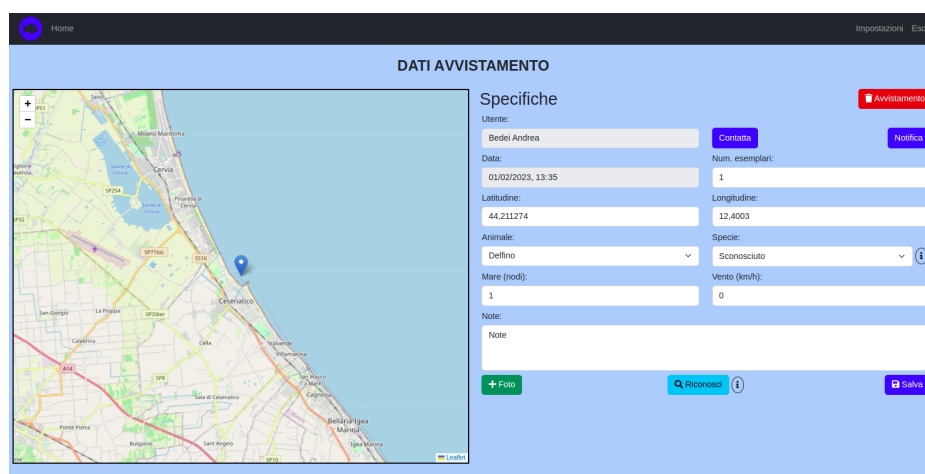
Home

Impostazioni Esc

DATI AVVISTAMENTO

+
−

Savio
SP51
Milano Marittima
Saline di Cervia
Cervia
SP254
Pinarella di Cervia
Saline di Cervia
SP71bis
SS16
Cesenatico
San Giorgio
La Pioppa
SP33ter
Celabrina
Cella
Valverde
Villamarina
A14
SP8
San Mauro a Mare
Sala di Cesenatico
Gatteo a Mare
Bellaria-Igea Marina
Ponte Pietra
Bulgarnò
Sant'Angelo
Igea Marina
SP10
Leaflet

Specifiche

Avvistamento

Utente:
Bedei Andrea
Contatta
Notifica

Data:
01/02/2023, 13:35
Num. esemplari:
1

Latitudine:
44,211274
Longitudine:
12,4003

Animale:
Delfino
Specie:
Sconosciuto

Mare (nodi):
1
Vento (km/h):
0

Note:
Note

+ Foto
Riconosci
Salva